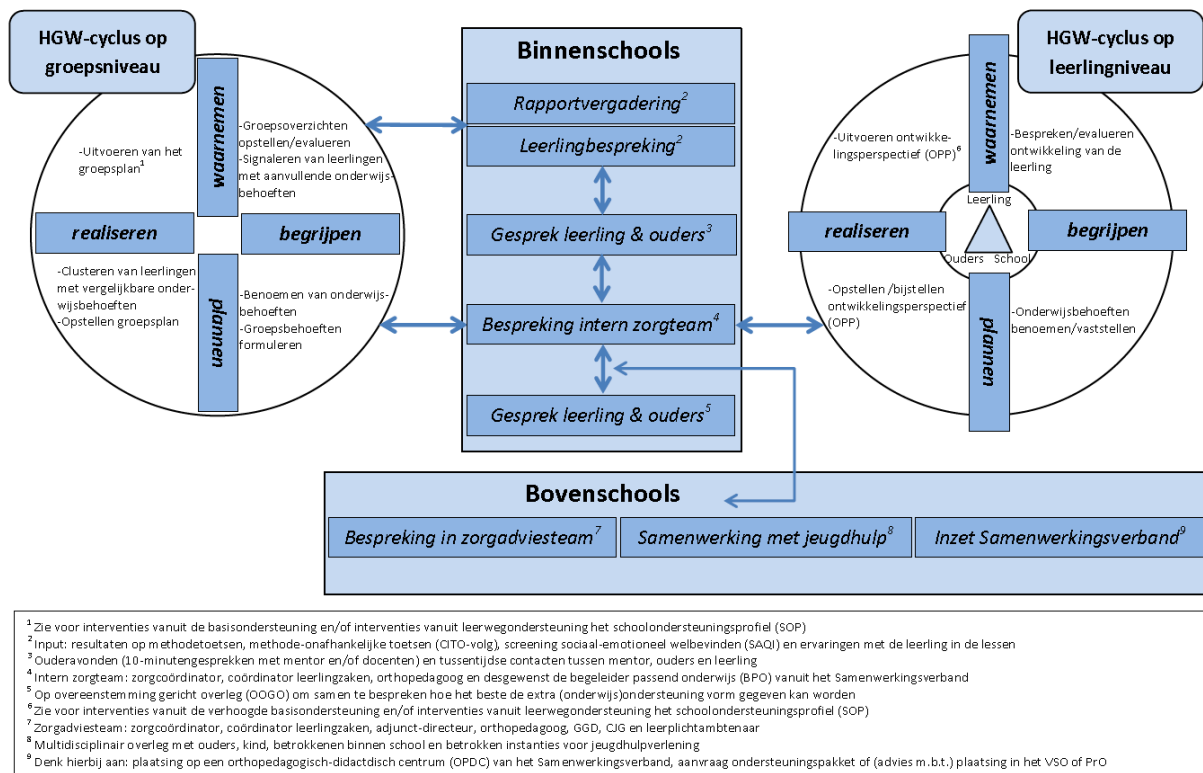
HGW-cyclus op groepsniveau

waarnemen

-Uitvoeren van het groepsplan$^1$

-Groepsoverzichten opstellen/evalueren
-Signaleren van leerlingen met aanvullende onderwijsbehoeften

realiseren

begrijpen

-Clusteren van leerlingen met vergelijkbare onderwijsbehoeften
-Opstellen groepsplan

plannen

-Benoemen van onderwijsbehoeften
-Groepsbehoeften formuleren

Binnenschools

Rapportvergadering$^2$

Leerlingbespreking$^2$

Gesprek leerling & ouders$^3$

Bespreking intern zorgteam$^4$

Gesprek leerling & ouders$^5$

HGW-cyclus op leerlingniveau

waarnemen

-Uitvoeren ontwikkelingsperspectief (OPP)$^6$

-Bespreken/evalueren ontwikkeling van de leerling

Leerling

realiseren

begrijpen

Ouders School

-Opstellen /bijstellen ontwikkelingsperspectief (OPP)

-Onderwijsbehoeften benoemen/vaststellen

plannen

Bovenschools

Bespreking in zorgadviesteam$^7$

Samenwerking met jeugdhulp$^8$

Inzet Samenwerkingsverband$^9$

$^1$ Zie voor interventies vanuit de basisondersteuning en/of interventies vanuit leerwegondersteuning het schoolondersteuningsprofiel (SOP)
$^2$ Input: resultaten op methodetoetsen, methode-onafhankelijke toetsen (CITO-volg), screening sociaal-emotioneel welbevinden (SAQI) en ervaringen met de leerling in de lessen
$^3$ Ouderavonden (10-minutengesprekken met mentor en/of docenten) en tussentijdse contacten tussen mentor, ouders en leerling
$^4$ Intern zorgteam: zorgcoördinator, coördinator leerlingzaken, orthopedagoog en desgewenst de begeleider passend onderwijs (BPO) vanuit het Samenwerkingsverband
$^5$ Op overeenstemming gericht overleg (OOGO) om samen te bespreken hoe het beste de extra (onderwijs)ondersteuning vorm gegeven kan worden
$^6$ Zie voor interventies vanuit de verhoogde basisondersteuning en/of interventies vanuit leerwegondersteuning het schoolondersteuningsprofiel (SOP)
$^7$ Zorgadviesteam: zorgcoördinator, coördinator leerlingzaken, adjunct-directeur, orthopedagoog, GGD, CJG en leerplichtambtenaar
$^8$ Multidisciplinair overleg met ouders, kind, betrokkenen binnen school en betrokken instanties voor jeugdhulpverlening
$^9$ Denk hierbij aan: plaatsing op een orthopedagogisch-didactisch centrum (OPDC) van het Samenwerkingsverband, aanvraag ondersteuningspakket of (advies m.b.t.) plaatsing in het VSO of PrO